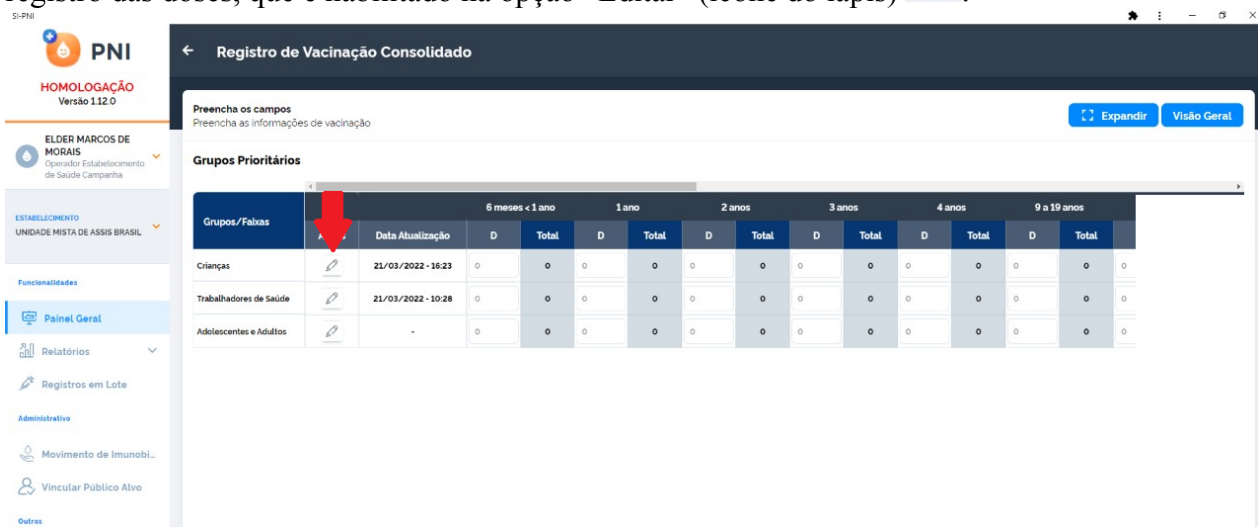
registro das doses, que é habilitado na opção "Editar" (ícone do lápis) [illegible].

SI-PNI

PNI

HOMOLOGAÇÃO
Versão 1.12.0

ELDER MARCOS DE MORAIS
Operador Estabelecimento de Saúde Campanha

ESTABELECIMENTO
UNIDADE MISTA DE ASSIS BRASIL

Funcionalidades

Painel Geral

Relatórios

Registros em Lote

Administrativo

Movimento de Imunobi...

Vincular Público Alvo

Outros

Registro de Vacinação Consolidado

Preencha os campos
Preencha as informações de vacinação

Expandir

Visão Geral

Grupos Prioritários

| Grupos/Faixas | A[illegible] | Data Atualização | 6 meses < 1 ano D | 6 meses < 1 ano Total | 1 ano D | 1 ano Total | 2 anos D | 2 anos Total | 3 anos D | 3 anos Total | 4 anos D | 4 anos Total | 9 a 19 anos D | 9 a 19 anos Total |
|---|---|---|---|---|---|---|---|---|---|---|---|---|---|---|
| Crianças | | 21/03/2022 - 16:23 | 0 | 0 | 0 | 0 | 0 | 0 | 0 | 0 | 0 | 0 | 0 | 0 |
| Trabalhadores de Saúde | | 21/03/2022 - 10:28 | 0 | 0 | 0 | 0 | 0 | 0 | 0 | 0 | 0 | 0 | 0 | 0 |
| Adolescentes e Adultos | | - | 0 | 0 | 0 | 0 | 0 | 0 | 0 | 0 | 0 | 0 | 0 | 0 |